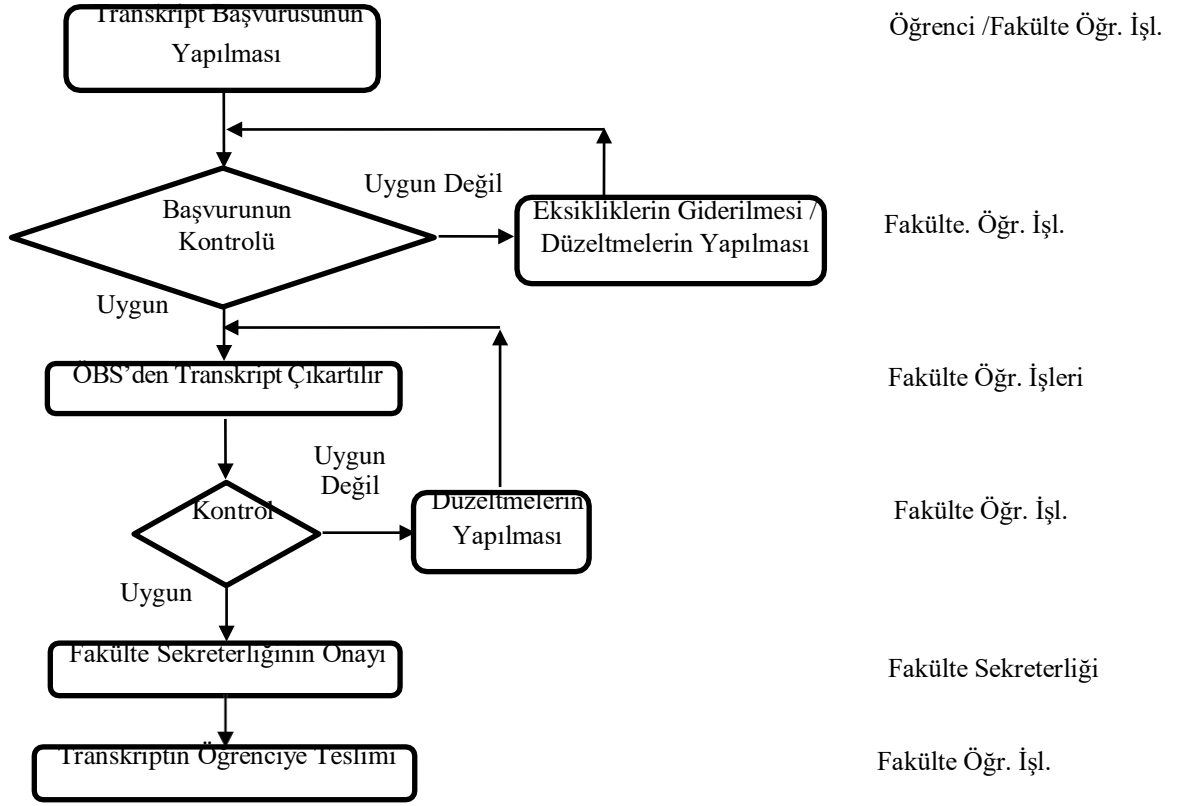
Transkript Başvurusunun Yapılması

Öğrenci /Fakülte Öğr. İşl.

Uygun Değil

Başvurunun Kontrolü

Eksikliklerin Giderilmesi / Düzeltmelerin Yapılması

Fakülte. Öğr. İşl.

Uygun

ÖBS'den Transkript Çıkartılır

Fakülte Öğr. İşleri

Uygun Değil

Kontrol

Düzeltmelerin Yapılması

Fakülte Öğr. İşl.

Uygun

Fakülte Sekreterliğinin Onayı

Fakülte Sekreterliği

Transkriptin Öğrenciye Teslimi

Fakülte Öğr. İşl.